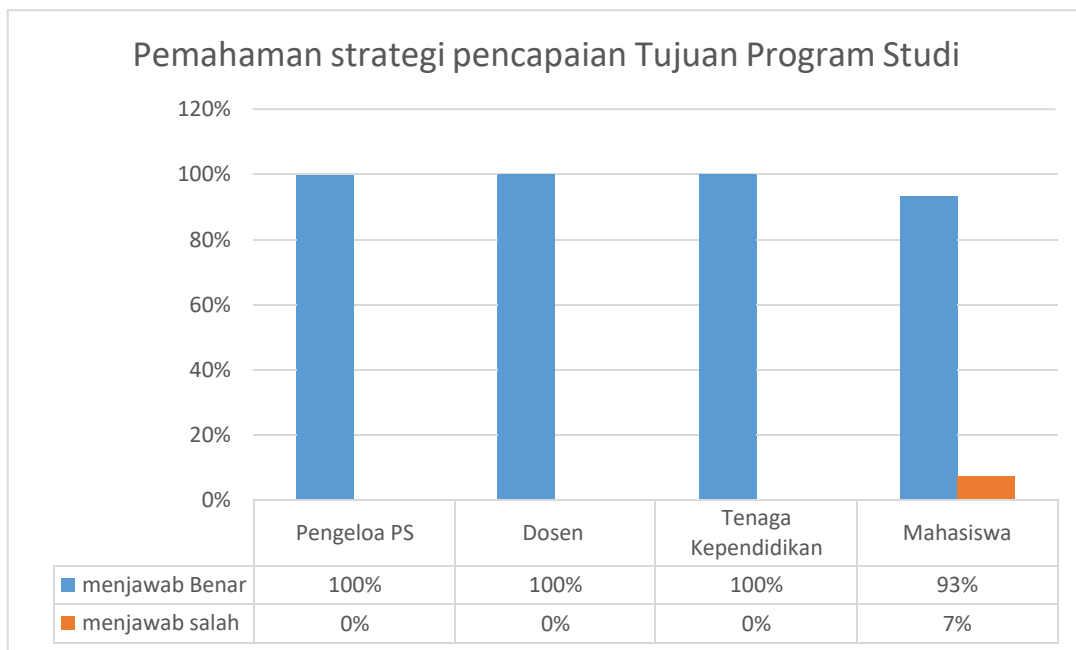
Pemahaman strategi pencapaian Tujuan Program Studi

120%
100%
80%
60%
40%
20%
0%

| | Pengeloa PS | Dosen | Tenaga Kependidikan | Mahasiswa |
|---|---|---|---|---|
| menjawab Benar | 100% | 100% | 100% | 93% |
| menjawab salah | 0% | 0% | 0% | 7% |